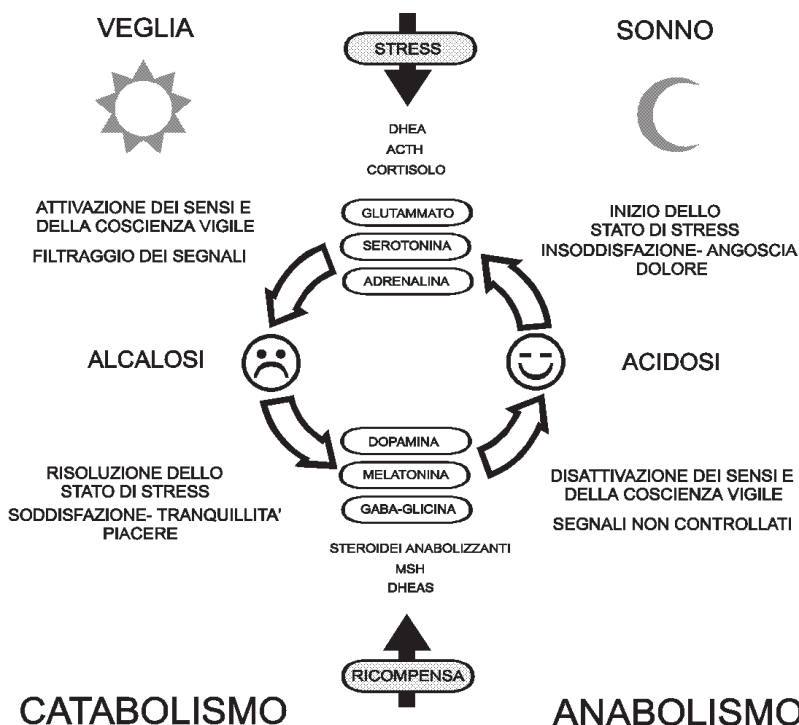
VEGLIA

STRESS

SONNO

DHEA
ACTH
CORTISOLO

ATTIVAZIONE DEI SENSI E DELLA COSCIENZA VIGILE

FILTRAGGIO DEI SEGNALI

GLUTAMMATO

SEROTONINA

ADRENALINA

INIZIO DELLO STATO DI STRESS
INSODDISFAZIONE- ANGOSCIA
DOLORE

ALCALOSI

ACIDOSI

DOPAMINA

MELATONINA

GABA-GLICINA

RISOLUZIONE DELLO STATO DI STRESS

SODDISFAZIONE- TRANQUILLITA'
PIACERE

DISATTIVAZIONE DEI SENSI E DELLA COSCIENZA VIGILE

SEGNALI NON CONTROLLATI

STEROIDEI ANABOLIZZANTI
MSH
DHEAS

RICOMPENSA

CATABOLISMO

ANABOLISMO